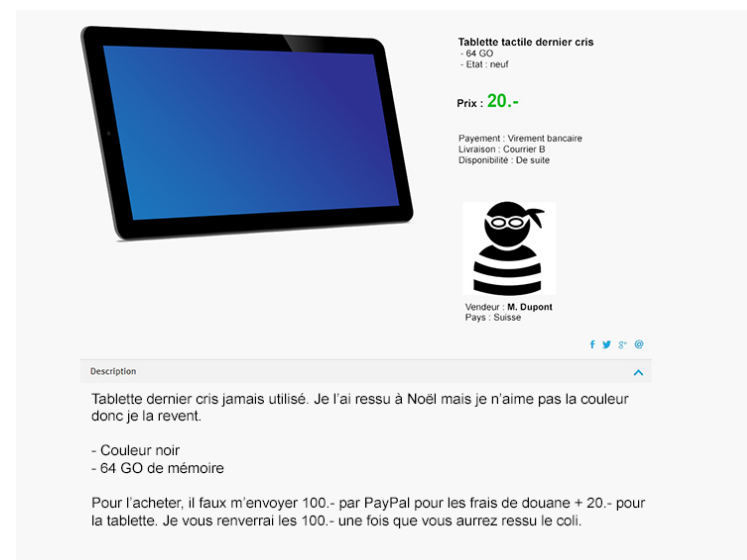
Tablette tactile dernier cris
- 64 GO
- Etat : neuf

Prix : 20.-

Payement : Virement bancaire
Livraison : Courrier B
Disponibilité : De suite

Vendeur : M. Dupont
Pays : Suisse

f 𝕥 g+ @

Description

Tablette dernier cris jamais utilisé. Je l'ai ressu à Noël mais je n'aime pas la couleur donc je la revent.

- Couleur noir
- 64 GO de mémoire

Pour l'acheter, il faux m'envoyer 100.- par PayPal pour les frais de douane + 20.- pour la tablette. Je vous renverrai les 100.- une fois que vous aurrez ressu le coli.